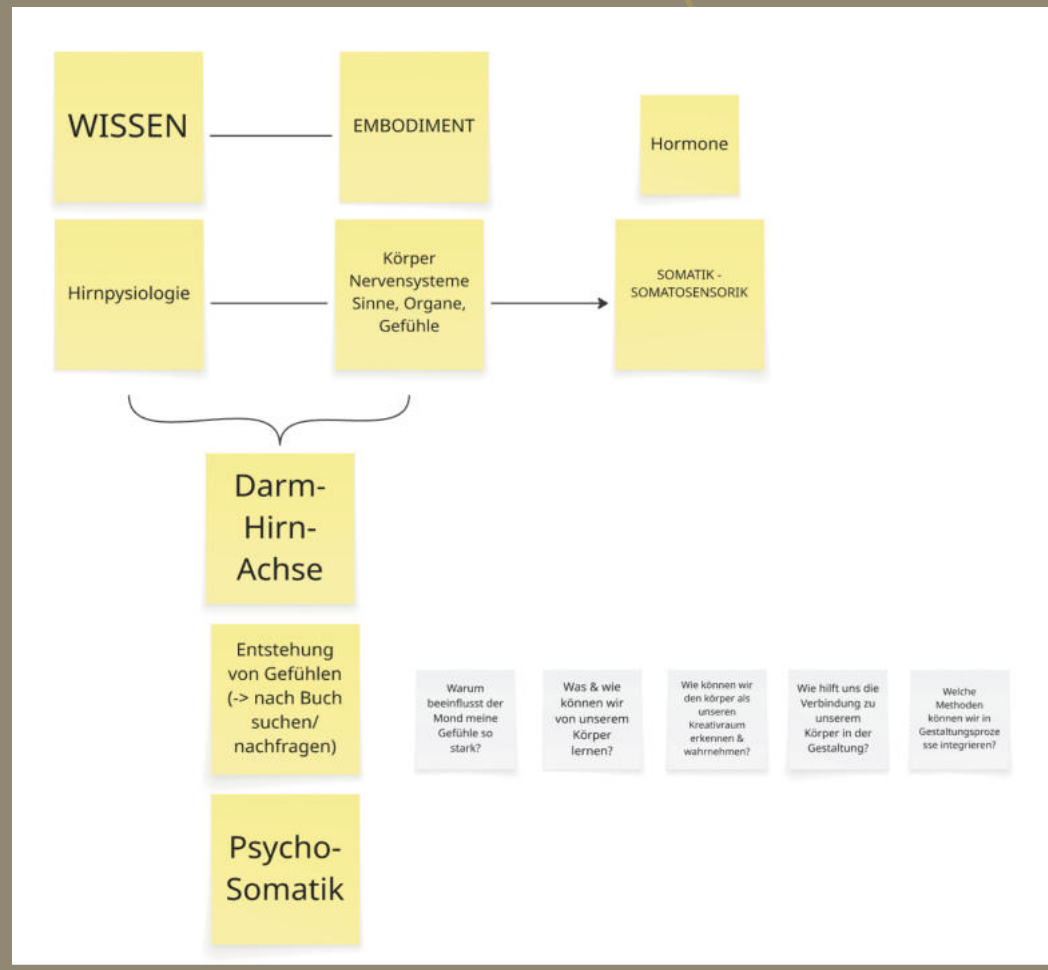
WISSEN

EMBODIMENT

Hormone

Hirnpysiologie

Körper Nervensysteme Sinne, Organe, Gefühle

SOMATIK - SOMATOSENSORIK

Darm-Hirn-Achse

Entstehung von Gefühlen (-> nach Buch suchen/ nachfragen)

Psycho-Somatik

Warum beeinflusst der Mond meine Gefühle so stark?

Was & wie können wir von unserem Körper lernen?

Wie können wir den körper als unseren Kreativraum erkennen & wahrnehmen?

Wie hilft uns die Verbindung zu unserem Körper in der Gestaltung?

Welche Methoden können wir in Gestaltungsprozesse integrieren?